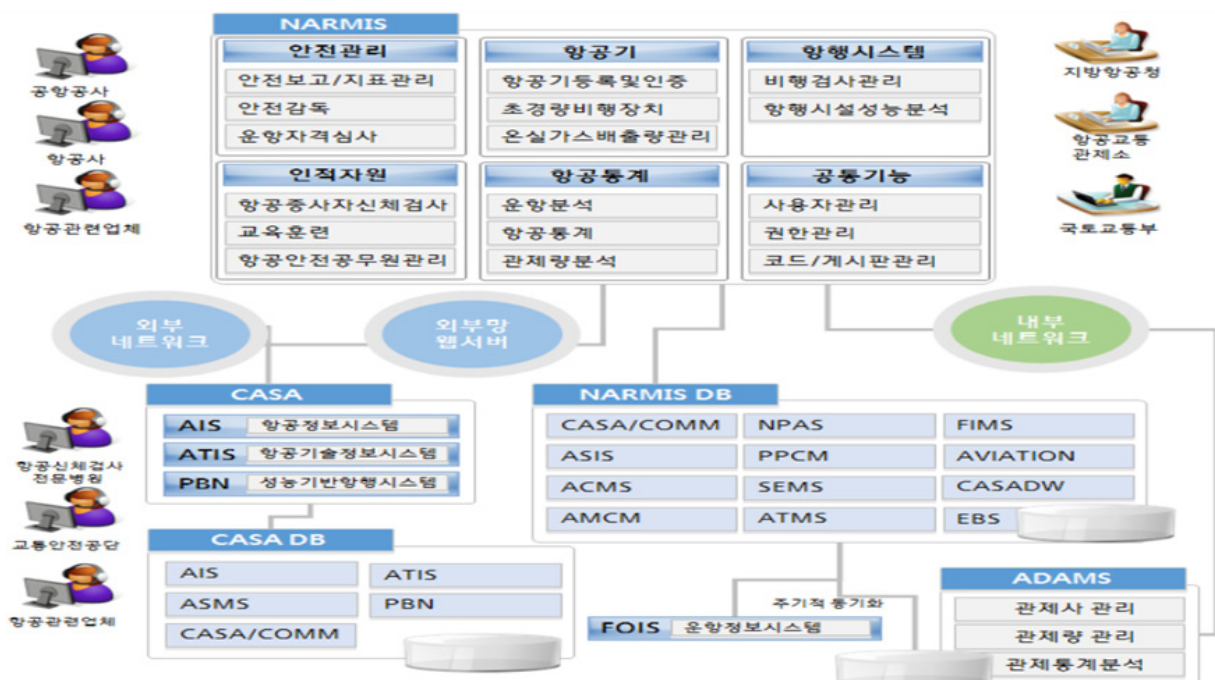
공항공사
항공사
항공관련업체

NARMIS

안전관리
안전보고/지표관리
안전감독
운항자격심사

항공기
항공기등록및인증
초경량비행장치
온실가스배출량관리

항행시스템
비행검사관리
항행시설성능분석

인적자원
항공종사자신체검사
교육훈련
항공안전공무원관리

항공통계
운항분석
항공통계
관제량분석

공통기능
사용자관리
권한관리
코드/게시판관리

지방항공청
항공교통관제소
국토교통부

외부 네트워크
외부망 웹서버
내부 네트워크

CASA
AIS 항공정보시스템
ATIS 항공기술정보시스템
PBN 성능기반항행시스템

항공신체검사 전문병원
교통안전공단
항공관련업체

CASA DB
| AIS | ATIS |
|---|---|
| ASMS | PBN |
| CASA/COMM | |

NARMIS DB
| CASA/COMM | NPAS | FIMS |
|---|---|---|
| ASIS | PPCM | AVIATION |
| ACMS | SEMS | CASADW |
| AMCM | ATMS | EBS |

주기적 동기화
FOIS 운항정보시스템

ADAMS
관제사 관리
관제량 관리
관제통계분석